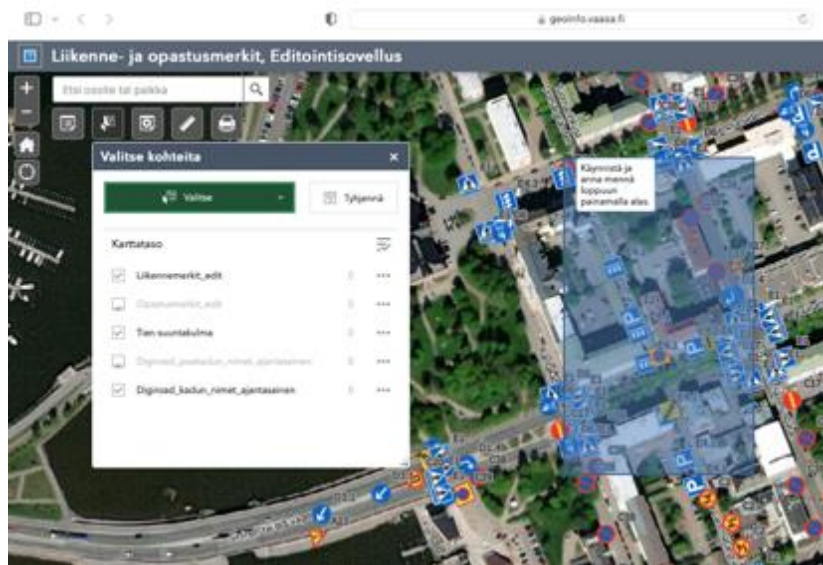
geoinfo.vaasa.fi

Liikenne- ja opastusmerkit, Editointisovellus

Etsi osoite tai paikka

Valitse kohteita

Valitse

Tyhjennä

Karttataso

Liikennemerkit_edit

Opastusmerkit_edit

Tien suuntakulma

Digiroad_paaludun_nimet_ajantasainen

Digiroad_kadun_nimet_ajantasainen

Käynnistä ja anna mennä loppuun painamalla alas.